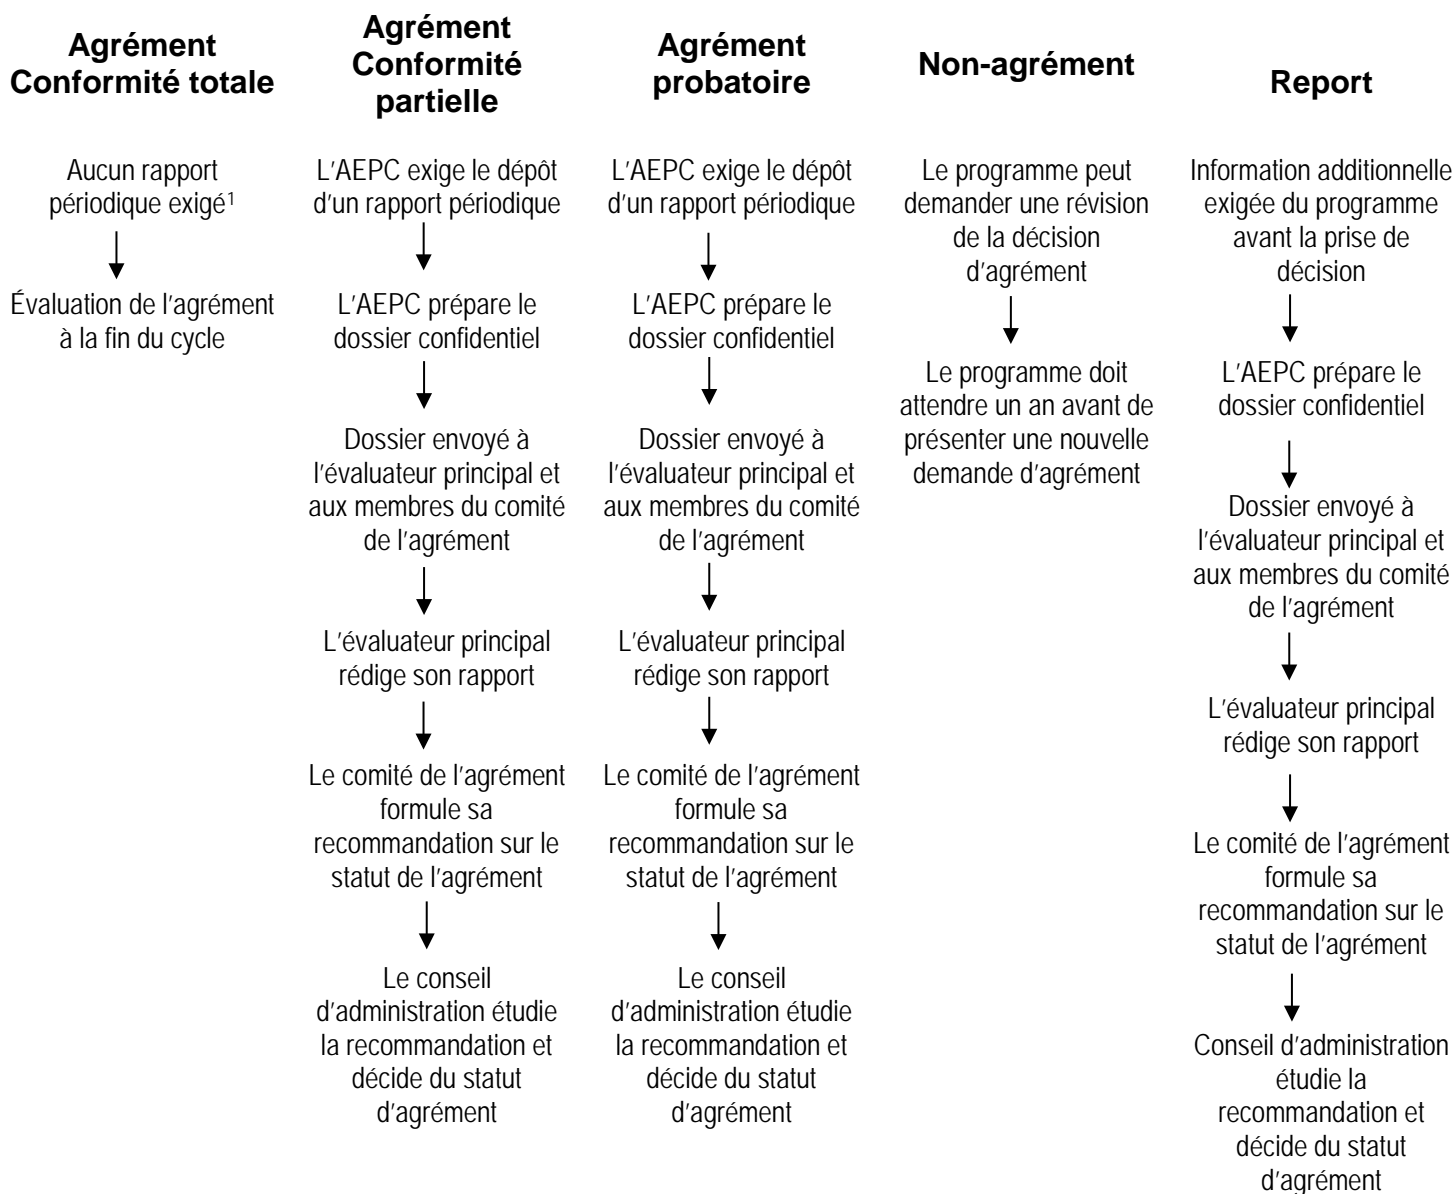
**Agrément Conformité totale**

Aucun rapport périodique exigé$^1$

Évaluation de l'agrément à la fin du cycle

**Agrément Conformité partielle**

L'AEPC exige le dépôt d'un rapport périodique

L'AEPC prépare le dossier confidentiel

Dossier envoyé à l'évaluateur principal et aux membres du comité de l'agrément

L'évaluateur principal rédige son rapport

Le comité de l'agrément formule sa recommandation sur le statut de l'agrément

Le conseil d'administration étudie la recommandation et décide du statut d'agrément

**Agrément probatoire**

L'AEPC exige le dépôt d'un rapport périodique

L'AEPC prépare le dossier confidentiel

Dossier envoyé à l'évaluateur principal et aux membres du comité de l'agrément

L'évaluateur principal rédige son rapport

Le comité de l'agrément formule sa recommandation sur le statut de l'agrément

Le conseil d'administration étudie la recommandation et décide du statut d'agrément

**Non-agrément**

Le programme peut demander une révision de la décision d'agrément

Le programme doit attendre un an avant de présenter une nouvelle demande d'agrément

**Report**

Information additionnelle exigée du programme avant la prise de décision

L'AEPC prépare le dossier confidentiel

Dossier envoyé à l'évaluateur principal et aux membres du comité de l'agrément

L'évaluateur principal rédige son rapport

Le comité de l'agrément formule sa recommandation sur le statut de l'agrément

Conseil d'administration étudie la recommandation et décide du statut d'agrément